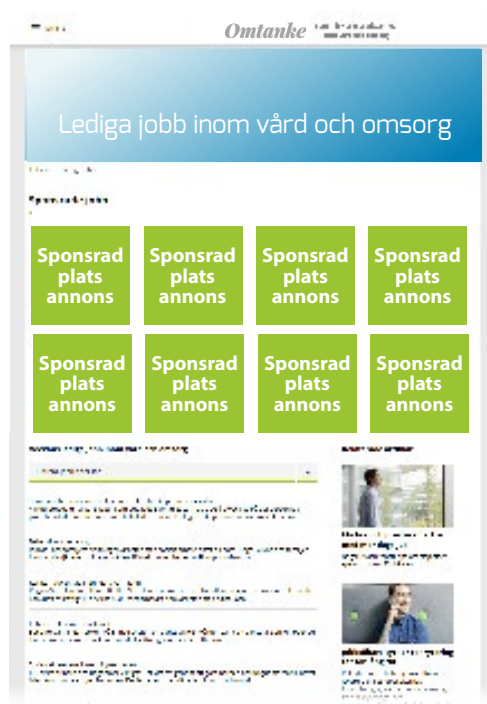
Omtanke

Lediga jobb inom vård och omsorg

Sponsrad plats annons

Sponsrad plats annons

Sponsrad plats annons

Sponsrad plats annons

Sponsrad plats annons

Sponsrad plats annons

Sponsrad plats annons

Sponsrad plats annons

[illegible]